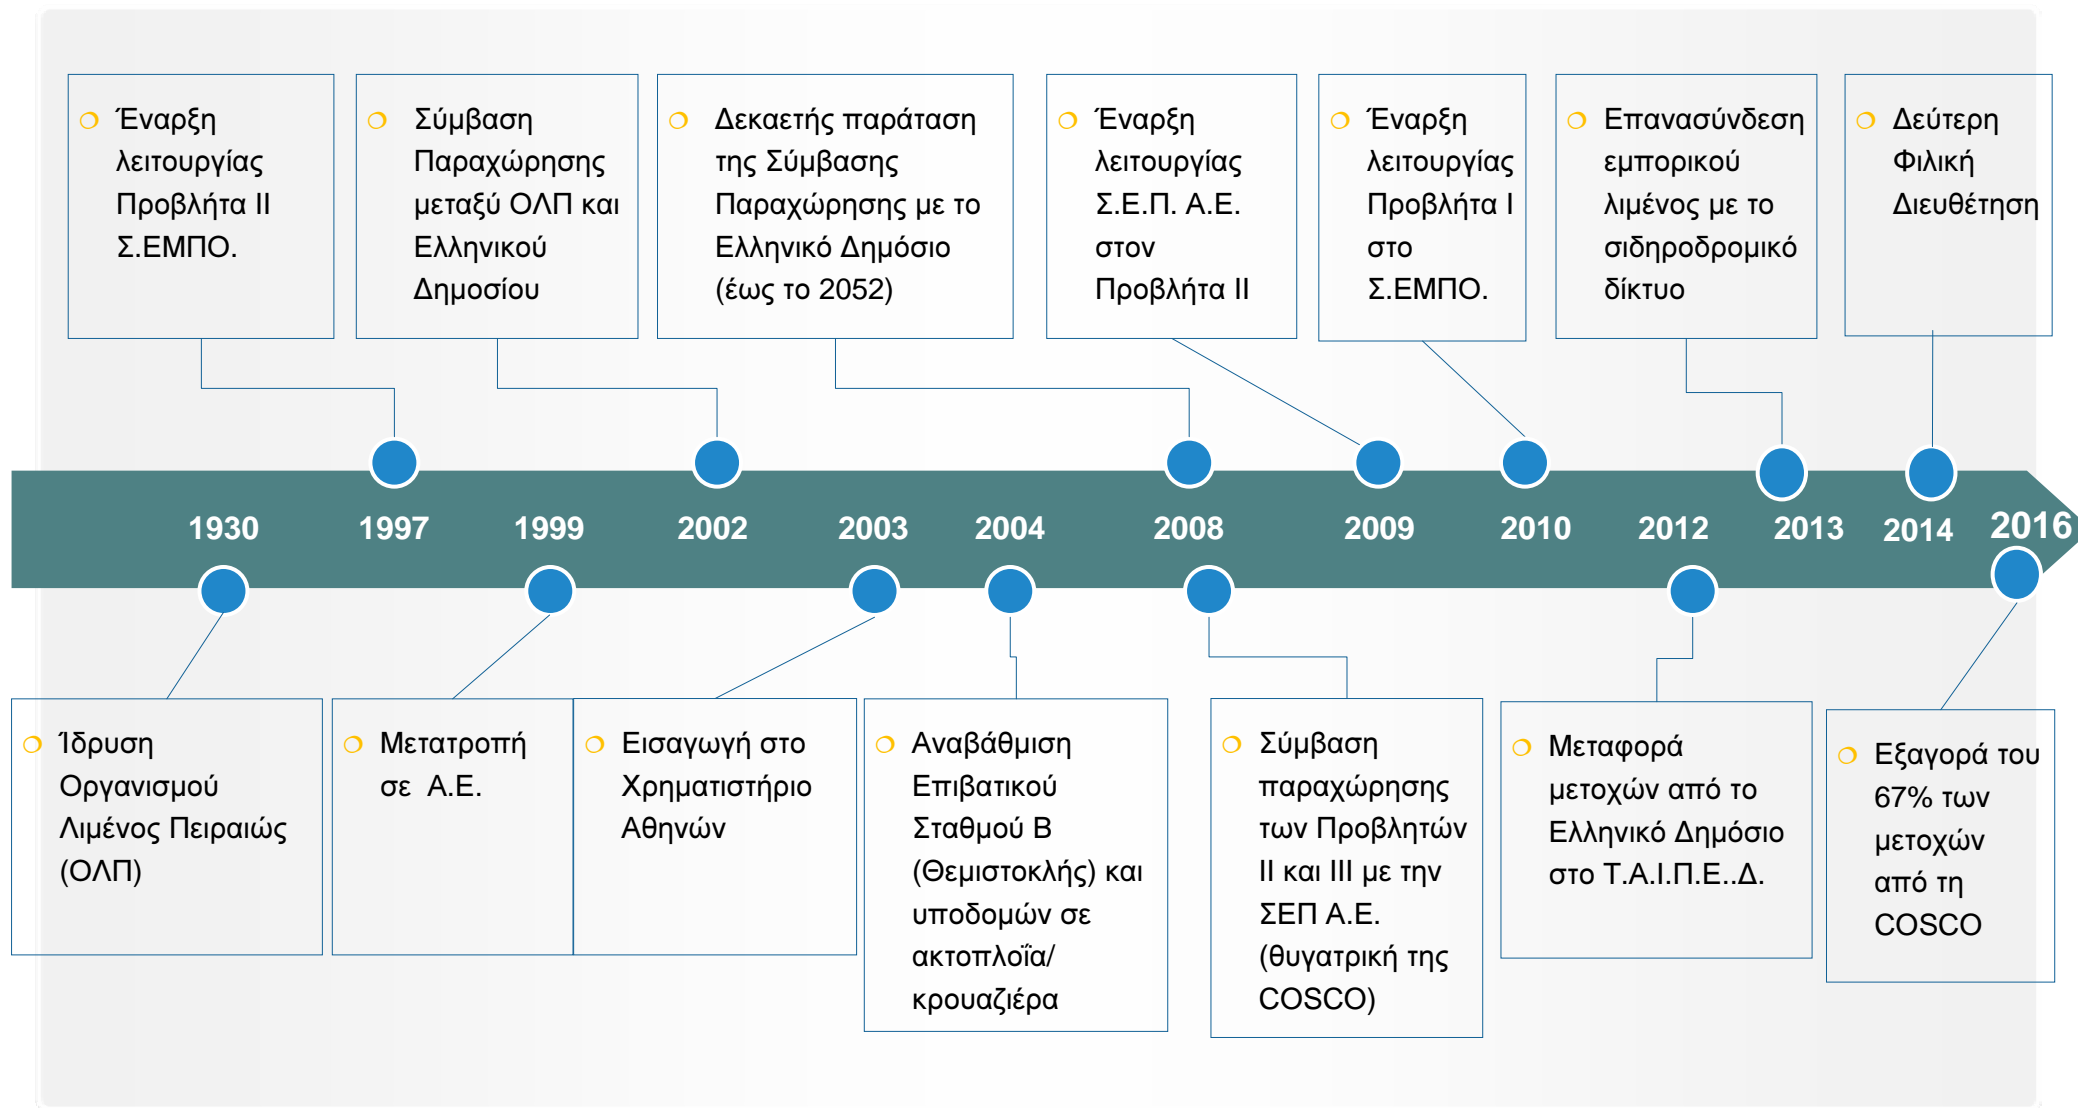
Έναρξη λειτουργίας Προβλήτα ΙΙ Σ.ΕΜΠΟ.

Σύμβαση Παραχώρησης μεταξύ ΟΛΠ και Ελληνικού Δημοσίου

Δεκαετής παράταση της Σύμβασης Παραχώρησης με το Ελληνικό Δημόσιο (έως το 2052)

Έναρξη λειτουργίας Σ.Ε.Π. Α.Ε. στον Προβλήτα ΙΙ

Έναρξη λειτουργίας Προβλήτα Ι στο Σ.ΕΜΠΟ.

Επανασύνδεση εμπορικού λιμένος με το σιδηροδρομικό δίκτυο

Δεύτερη Φιλική Διευθέτηση

1930 1997 1999 2002 2003 2004 2008 2009 2010 2012 2013 2014 2016

Ίδρυση Οργανισμού Λιμένος Πειραιώς (ΟΛΠ)

Μετατροπή σε Α.Ε.

Εισαγωγή στο Χρηματιστήριο Αθηνών

Αναβάθμιση Επιβατικού Σταθμού Β (Θεμιστοκλής) και υποδομών σε ακτοπλοΐα/ κρουαζιέρα

Σύμβαση παραχώρησης των Προβλητών ΙΙ και ΙΙΙ με την ΣΕΠ Α.Ε. (θυγατρική της COSCO)

Μεταφορά μετοχών από το Ελληνικό Δημόσιο στο Τ.Α.Ι.Π.Ε..Δ.

Εξαγορά του 67% των μετοχών από τη COSCO